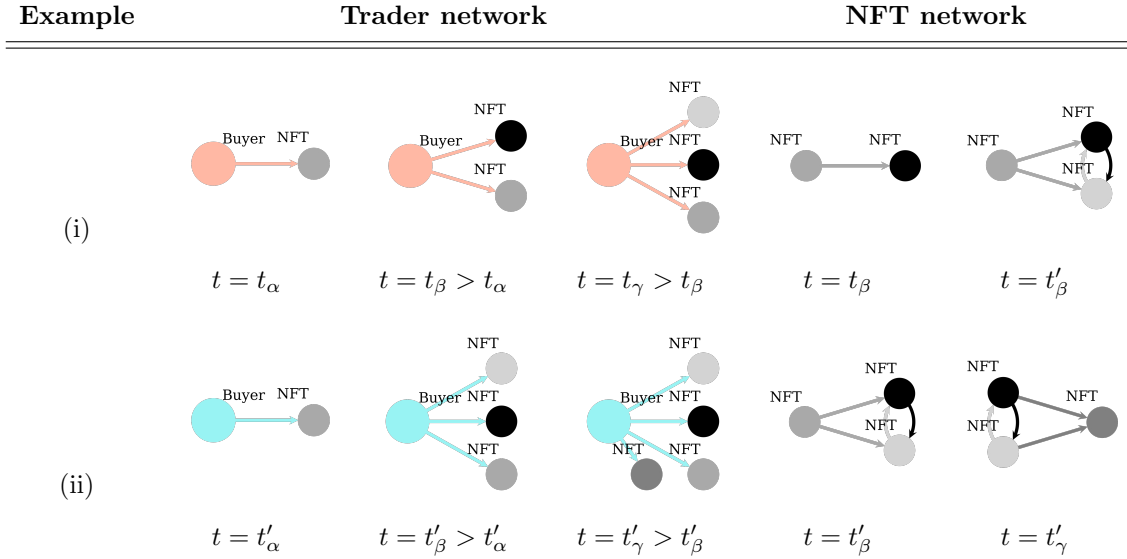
| Example | Trader network | | | NFT network | |
|---|---|---|---|---|---|
| (i) | Buyer NFT | Buyer NFT NFT | NFT Buyer NFT NFT | NFT NFT | NFT NFT NFT |
| | $t = t_\alpha$ | $t = t_\beta > t_\alpha$ | $t = t_\gamma > t_\beta$ | $t = t_\beta$ | $t = t'_\beta$ |
| (ii) | Buyer NFT | NFT Buyer NFT NFT | NFT Buyer NFT NFT | NFT NFT NFT | NFT NFT NFT |
| | $t = t'_\alpha$ | $t = t'_\beta > t'_\alpha$ | $t = t'_\gamma > t'_\beta$ | $t = t'_\beta$ | $t = t'_\gamma$ |